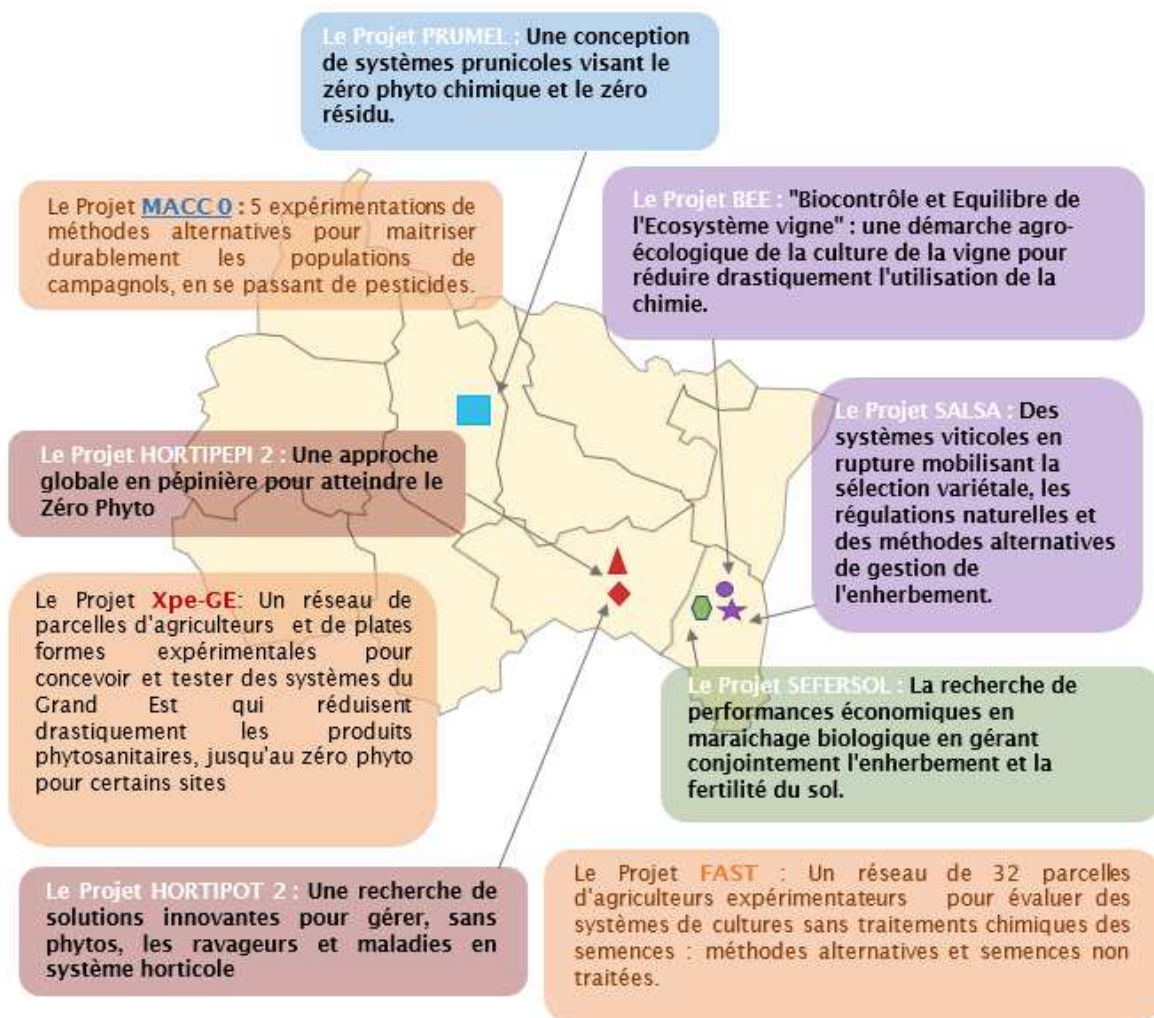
Le Projet PRUMEL : Une conception de systèmes prunicoles visant le zéro phyto chimique et le zéro résidu.

Le Projet MACC 0 : 5 expérimentations de méthodes alternatives pour maitriser durablement les populations de campagnols, en se passant de pesticides.

Le Projet BEE : "Biocontrôle et Equilibre de l'Ecosystème vigne" : une démarche agro-écologique de la culture de la vigne pour réduire drastiquement l'utilisation de la chimie.

Le Projet SALSA : Des systèmes viticoles en rupture mobilisant la sélection variétale, les régulations naturelles et des méthodes alternatives de gestion de l'enherbement.

Le Projet HORTIPEPI 2 : Une approche globale en pépinière pour atteindre le Zéro Phyto

Le Projet Xpe-GE: Un réseau de parcelles d'agriculteurs et de plates formes expérimentales pour concevoir et tester des systèmes du Grand Est qui réduisent drastiquement les produits phytosanitaires, jusqu'au zéro phyto pour certains sites

Le Projet SEFERSOL : La recherche de performances économiques en maraichage biologique en gérant conjointement l'enherbement et la fertilité du sol.

Le Projet HORTIPOT 2 : Une recherche de solutions innovantes pour gérer, sans phytos, les ravageurs et maladies en système horticole

Le Projet FAST : Un réseau de 32 parcelles d'agriculteurs expérimentateurs pour évaluer des systèmes de cultures sans traitements chimiques des semences : méthodes alternatives et semences non traitées.